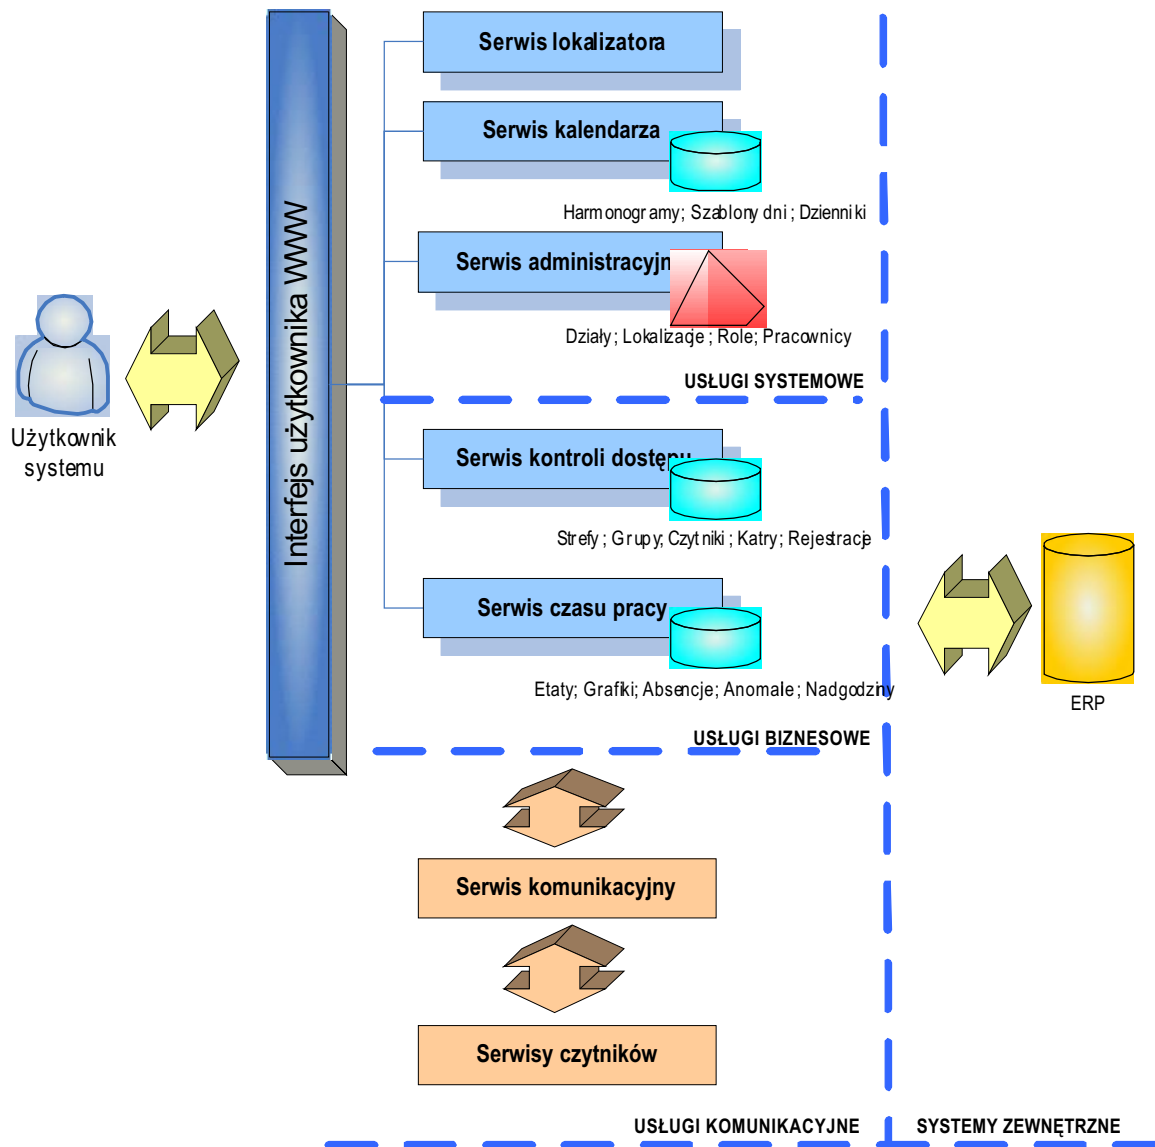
Użytkownik systemu

Interfejs użytkownika WWW

Serwis lokalizatora

Serwis kalendarza

Harmonogramy; Szablony dni; Dzienniki

Serwis administracyjn

Działy; Lokalizacje; Role; Pracownicy

USŁUGI SYSTEMOWE

Serwis kontroli dostępu

Strefy; Grupy; Czytniki; Katry; Rejestracje

Serwis czasu pracy

Etaty; Grafiki; Absencje; Anomale; Nadgodziny

USŁUGI BIZNESOWE

ERP

Serwis komunikacyjny

Serwisy czytników

USŁUGI KOMUNIKACYJNE

SYSTEMY ZEWNĘTRZNE